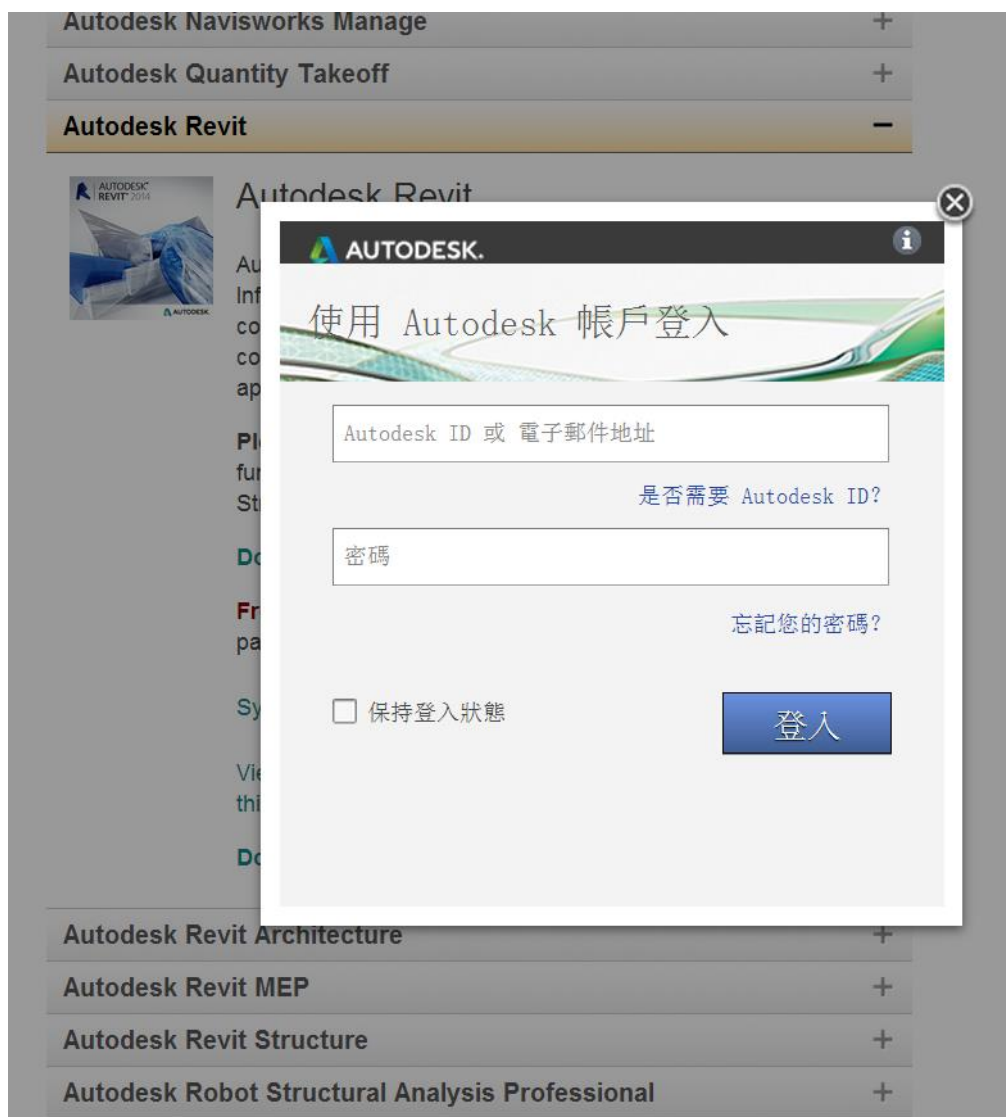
Autodesk Navisworks Manage +

Autodesk Quantity Takeoff +

Autodesk Revit −

AUTODESK REVIT 2014

AUTODESK

Autodesk Revit

Au
Inf
co
co
ap

Pl
fu
St

Do

Fr
pa

Sy

Vi
thi

Do

AUTODESK.

使用 Autodesk 帳戶登入

Autodesk ID 或 電子郵件地址

是否需要 Autodesk ID?

密碼

忘記您的密碼?

保持登入狀態

登入

Autodesk Revit Architecture +

Autodesk Revit MEP +

Autodesk Revit Structure +

Autodesk Robot Structural Analysis Professional +